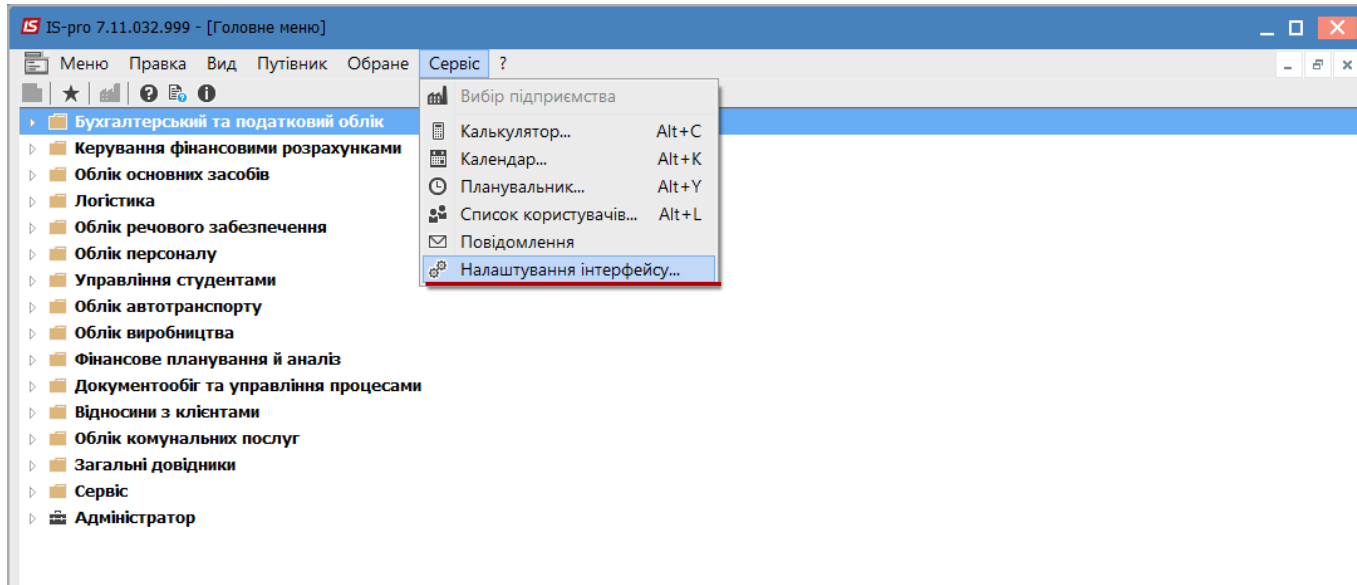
IS-pro 7.11.032.999 - [Головне меню]

Меню Правка Вид Путівник Обране Сервіс ?

Бухгалтерський та податковий облік
Керування фінансовими розрахунками
Облік основних засобів
Логістика
Облік речового забезпечення
Облік персоналу
Управління студентами
Облік автотранспорту
Облік виробництва
Фінансове планування й аналіз
Документообіг та управління процесами
Відносини з клієнтами
Облік комунальних послуг
Загальні довідники
Сервіс
Адміністратор

Вибір підприємства
Калькулятор... Alt+C
Календар... Alt+K
Планувальник... Alt+Y
Список користувачів... Alt+L
Повідомлення
Налаштування інтерфейсу...